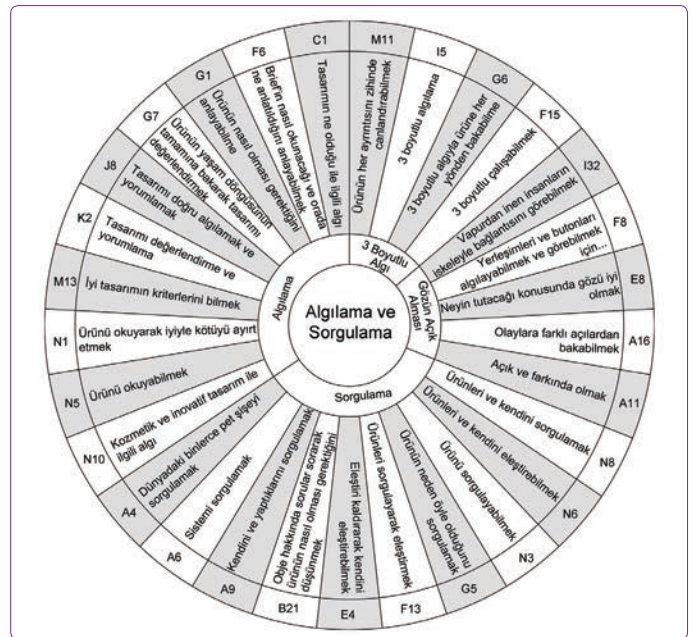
Algılama ve Sorgulama

Algılama

3 Boyutlu Algı

Gözün Açık Olması

Sorgulama

C1
Tasarımın ne olduğu ile ilgili algı

M11
Ürünün her ayrıntısını zihinde canlandırabilmek

I5
3 boyutlu algılama

G6
3 boyutlu algıyla ürüne her yönden bakabilme

F15
3 boyutlu çalışabilmek

I32
Vapurdan inen insanların iskeleyle bağlantısını görebilmek

F8
Yerleşimleri ve butonları algılayabilmek ve görebilmek için...

E8
Neyin tutacağı konusunda gözü iyi olmak

A16
Olaylara farklı açılardan bakabilmek

A11
Açık ve farkında olmak

N8
Ürünleri ve kendini sorgulamak

N6
Ürünleri ve kendini eleştirebilmek

N3
Ürünü sorgulayabilmek

G5
Ürünün neden öyle olduğunu sorgulamak

F13
Ürünleri sorgulayarak eleştirmek

E4
Eleştiri kaldırarak kendini eleştirebilmek

B21
Obje hakkında sorular sorarak ürünün nasıl olması gerektiğini düşünmek

A9
Kendini ve yaptıklarını sorgulamak

A6
Sistemi sorgulamak

A4
Dünyadaki binlerce pet şişeyi sorgulamak

N10
Kozmetik ve inovatif tasarım ile ilgili algı

N5
Ürünü okuyabilmek

N1
Ürünü okuyarak iyiyle kötüyü ayırt etmek

M13
İyi tasarımın kriterlerini bilmek

K2
Tasarımı değerlendirme ve yorumlama

J8
Tasarımı doğru algılamak ve yorumlamak

G7
Ürünün yaşam döngüsünün tamamına bakarak tasarımı değerlendirmek

G1
Ürünün nasıl olması gerektiğini anlayabilme

F6
Brief'in nasıl okunacağı ve orada ne anlatıldığını anlayabilmek